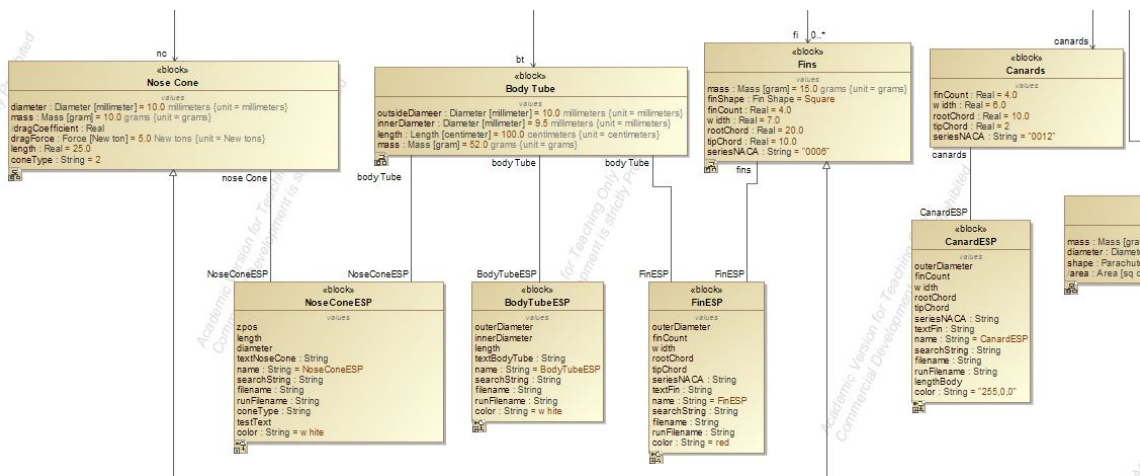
nc

«block»
Nose Cone
values
diameter : Diameter [millimeter] = 10.0 millimeters {unit = millimeters}
mass : Mass [gram] = 10.0 grams {unit = grams}
/dragCoefficient : Real
dragForce : Force [New ton] = 5.0 New tons {unit = New tons}
length : Real = 25.0
coneType : String = 2

nose Cone

bt

«block»
Body Tube
values
outsideDiameer : Diameter [millimeter] = 10.0 millimeters {unit = millimeters}
innerDiameter : Diameter [millimeter] = 9.5 millimeters {unit = millimeters}
length : Length [centimeter] = 100.0 centimeters {unit = centimeters}
mass : Mass [gram] = 52.0 grams {unit = grams}

body Tube
body Tube
body Tube

fi 0..*

«block»
Fins
values
mass : Mass [gram] = 15.0 grams {unit = grams}
finShape : Fin Shape = Square
finCount : Real = 4.0
w idth : Real = 7.0
rootChord : Real = 20.0
tipChord : Real = 10.0
seriesNACA : String = "0006"

fins

canards

«block»
Canards
values
finCount : Real = 4.0
w idth : Real = 6.0
rootChord : Real = 10.0
tipChord : Real = 2
seriesNACA : String = "0012"

canards

NoseConeESP
NoseConeESP

«block»
NoseConeESP
values
zpos
length
diameter
textNoseCone : String
name : String = NoseConeESP
searchString : String
filename : String
runFilename : String
coneType : String
testText
color : String = w hite

BodyTubeESP

«block»
BodyTubeESP
values
outerDiameter
innerDiameter
length
textBodyTube : String
name : String = BodyTubeESP
searchString : String
filename : String
runFilename : String
color : String = w hite

FinESP
FinESP

«block»
FinESP
values
outerDiameter
finCount
w idth
rootChord
tipChord
seriesNACA : String
textFin : String
name : String = FinESP
searchString : String
filename : String
runFilename : String
color : String = red

CanardESP

«block»
CanardESP
values
outerDiameter
finCount
w idth
rootChord
tipChord
seriesNACA : String
textFin : String
name : String = CanardESP
searchString : String
filename : String
runFilename : String
lengthBody
color : String = "255,0,0"

mass : Mass [gra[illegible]
diameter : Diamete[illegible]
shape : Parachut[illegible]
/area : Area [sq c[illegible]

Academic Version for Teaching Only
Commercial Development is strictly Prohibited